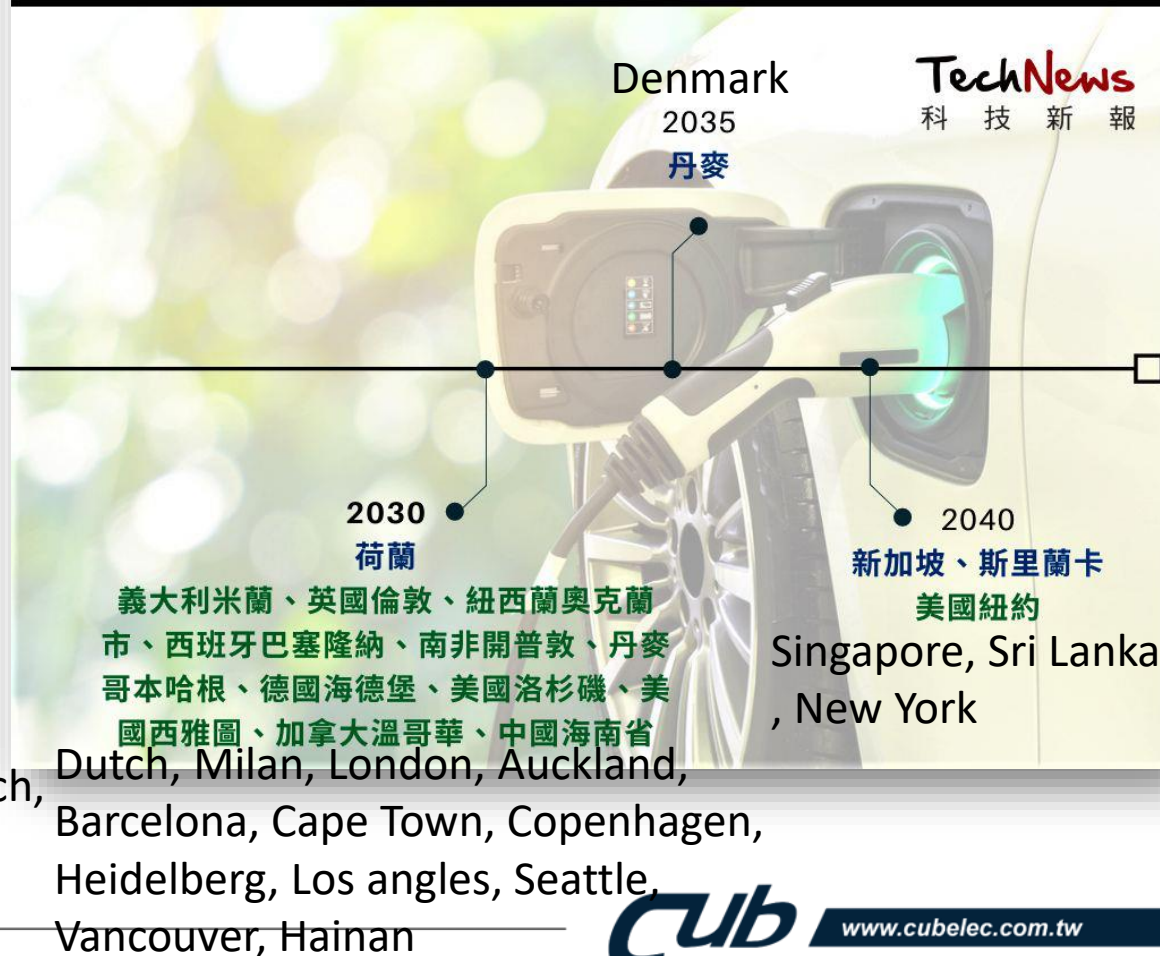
Denmark
2035
丹麥

TechNews
科 技 新 報

2030
荷蘭
義大利米蘭、英國倫敦、紐西蘭奧克蘭市、西班牙巴塞隆納、南非開普敦、丹麥哥本哈根、德國海德堡、美國洛杉磯、美國西雅圖、加拿大溫哥華、中國海南省

2040
新加坡、斯里蘭卡
美國紐約

Singapore, Sri Lanka, New York

ch, Dutch, Milan, London, Auckland, Barcelona, Cape Town, Copenhagen, Heidelberg, Los angles, Seattle, Vancouver, Hainan

Cub www.cubelec.com.tw